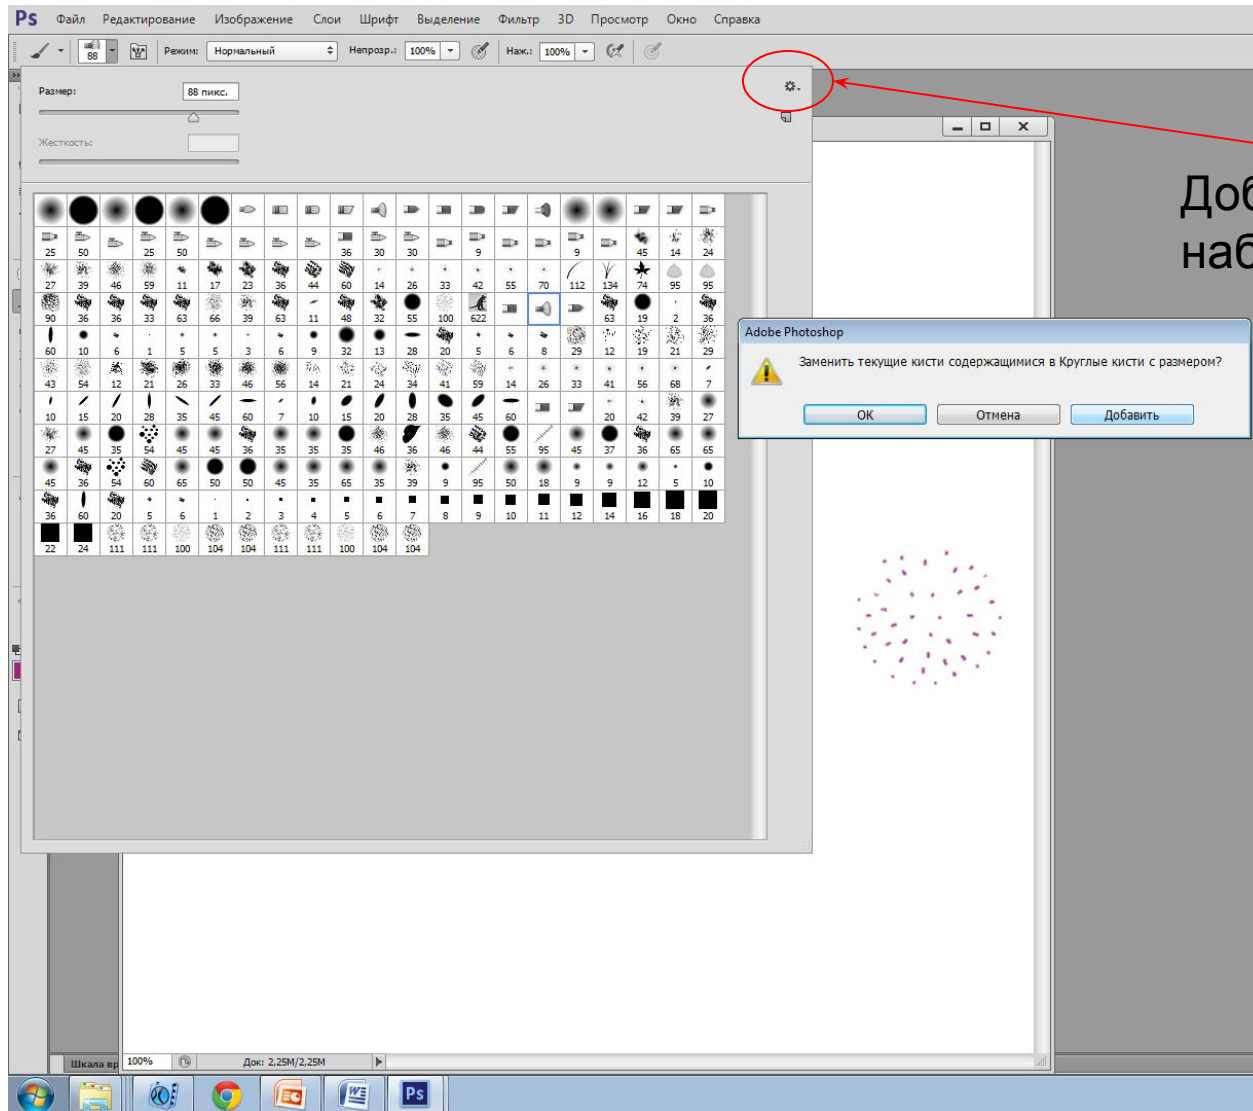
Ps Файл Редактирование Изображение Слои Шрифт Выделение Фильтр 3D Просмотр Окно Справка

88 Режим: Нормальный Непрозр.: 100% Наж.: 100%

Размер: 88 пикс.

Жесткость:

Доб
наб

| 25 | 50 | | 25 | 50 | | | | | 36 | 30 | 30 | | 9 | | | 9 | | 45 | 14 | 24 |
|---|---|---|---|---|---|---|---|---|---|---|---|---|---|---|---|---|---|---|---|---|
| 27 | 39 | 46 | 59 | 11 | 17 | 23 | 36 | 44 | 60 | 14 | 26 | 33 | 42 | 55 | 70 | 112 | 134 | 74 | 95 | 95 |
| 90 | 36 | 36 | 33 | 63 | 66 | 39 | 63 | 11 | 48 | 32 | 55 | 100 | 622 | | | | 63 | 19 | 2 | 36 |
| 60 | 10 | 6 | 1 | 5 | 5 | 3 | 6 | 9 | 32 | 13 | 28 | 20 | 5 | 6 | 8 | 29 | 12 | 19 | 21 | 29 |
| 43 | 54 | 12 | 21 | 26 | 33 | 46 | 56 | 14 | 21 | 24 | 34 | 41 | 59 | 14 | 26 | 33 | 41 | 56 | 68 | 7 |
| 10 | 15 | 20 | 28 | 35 | 45 | 60 | 7 | 10 | 15 | 20 | 28 | 35 | 45 | 60 | | | 20 | 42 | 39 | 27 |
| 27 | 45 | 35 | 54 | 45 | 45 | 36 | 35 | 35 | 35 | 46 | 36 | 46 | 44 | 55 | 95 | 45 | 37 | 36 | 65 | 65 |
| 45 | 36 | 54 | 60 | 65 | 50 | 50 | 45 | 35 | 65 | 35 | 39 | 9 | 95 | 50 | 18 | 9 | 9 | 12 | 5 | 10 |
| 36 | 60 | 20 | 5 | 6 | 1 | 2 | 3 | 4 | 5 | 6 | 7 | 8 | 9 | 10 | 11 | 12 | 14 | 16 | 18 | 20 |
| 22 | 24 | 111 | 111 | 100 | 104 | 104 | 111 | 111 | 100 | 104 | 104 | | | | | | | | | |

Adobe Photoshop
Заменить текущие кисти содержащимися в Круглые кисти с размером?
OK Отмена Добавить

Шкала вр 100% Док: 2,25M/2,25M